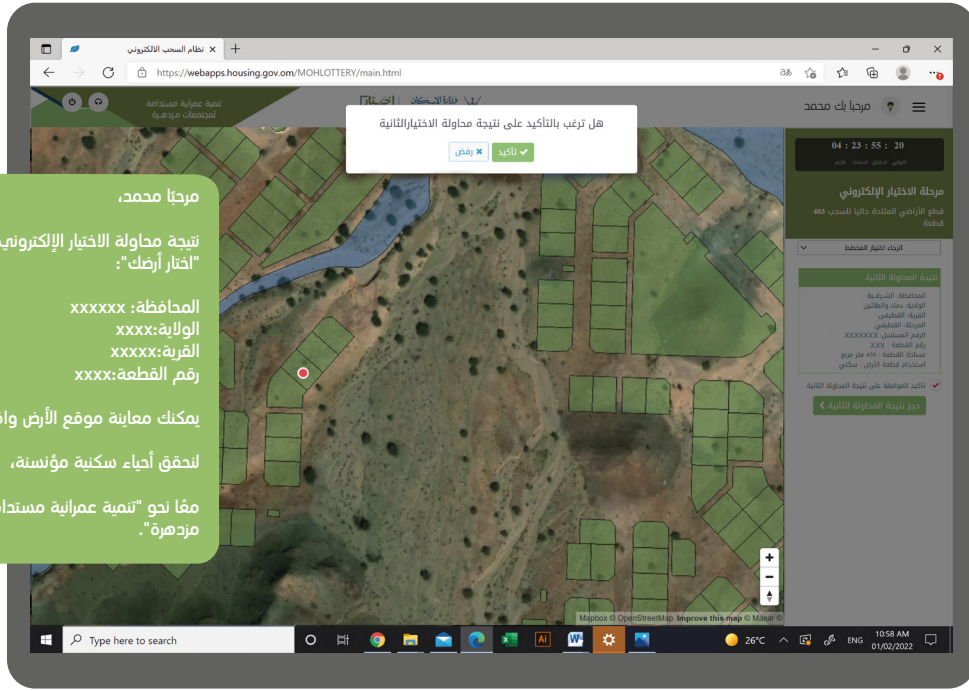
نظام السحب الالكتروني ×
https://webapps.housing.gov.om/MOHLOTTERY/main.html

تنمية عمرانية مستدامة لمجتمعات مزدهرة

مرحبا بك محمد

هل ترغب بالتأكيد على نتيجة محاولة الاختيارالثانية
✔ تأكيد ✖ رفض

20 : 55 : 23 : 04

مرحلة الاختيار الإلكتروني
قطع الأراضي المتاحة حاليا للسحب 403 قطعة

الرجاء اختيار المخطط

نتيجة المحاولة الثانية
المحافظة: الشرقية
الولاية: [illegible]
القرية: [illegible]
المرحلة: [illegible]
الرقم المتسلسل: XXXXXXX
رقم القطعة: XXX
مساحة القطعة: 470 متر مربع
استخدام قطعة الأرض: سكني

تأكيد الموافقة على نتيجة المحاولة الثانية

حجز نتيجة المحاولة الثانية

مرحبًا محمد،

نتيجة محاولة الاختيار الإلكتروني
"اختار أرضك":

المحافظة: xxxxxx
الولاية:xxxx
القرية:xxxxx
رقم القطعة:xxxx

يمكنك معاينة موقع الأرض وا

لنحقق أحياء سكنية مؤنسنة،

معًا نحو "تنمية عمرانية مستدا
مزدهرة".

Mapbox © OpenStreetMap Improve this map © Maxar ©

Type here to search
26°C ENG 10:58 AM 01/02/2022